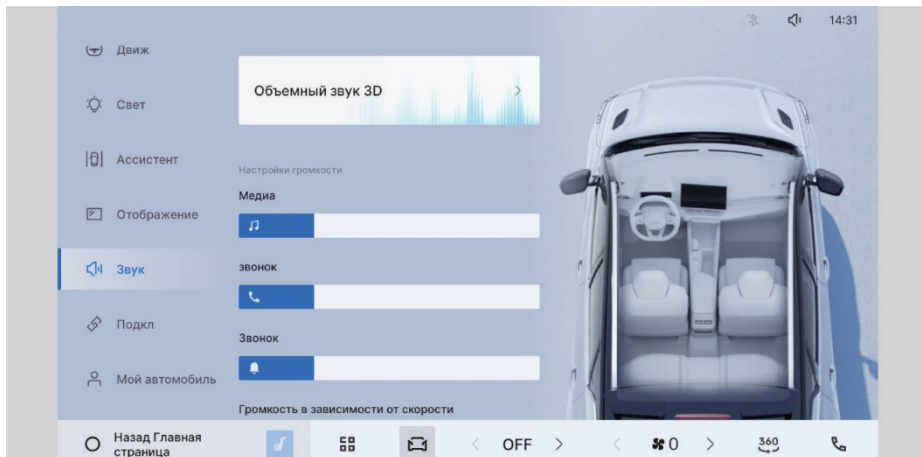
14:31

Движ

Свет

Ассистент

Отображение

Звук

Подкл

Мой автомобиль

Объемный звук 3D

Настройки громкости

Медиа

звонок

Звонок

Громкость в зависимости от скорости

Назад Главная страница

OFF

0

360